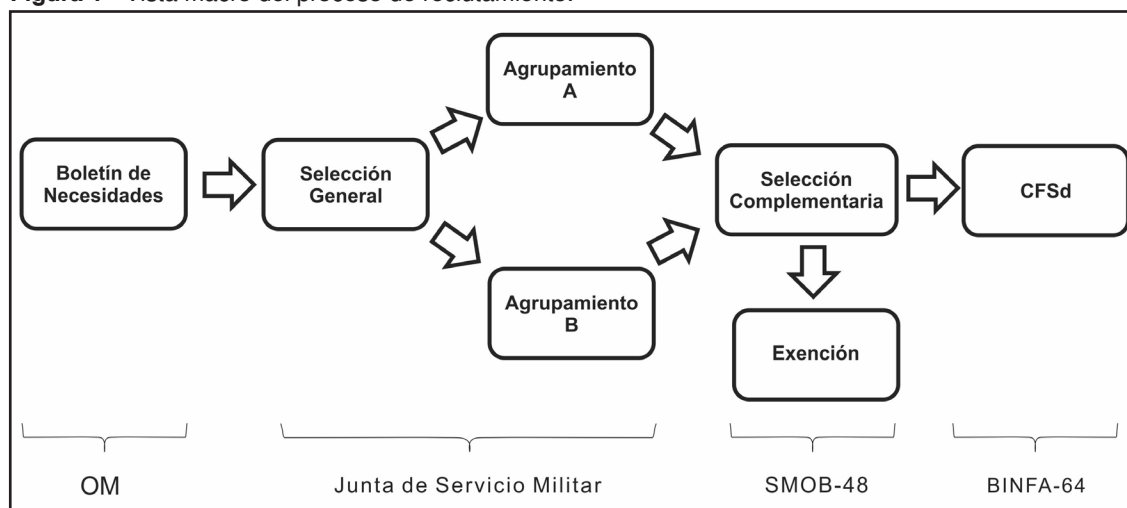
Figura 1 – Vista macro del proceso de reclutamiento.

Boletín de Necesidades

Selección General

Agrupamiento A

Agrupamiento B

Selección Complementaria

Exención

CFSd

OM

Junta de Servicio Militar

SMOB-48

BINFA-64